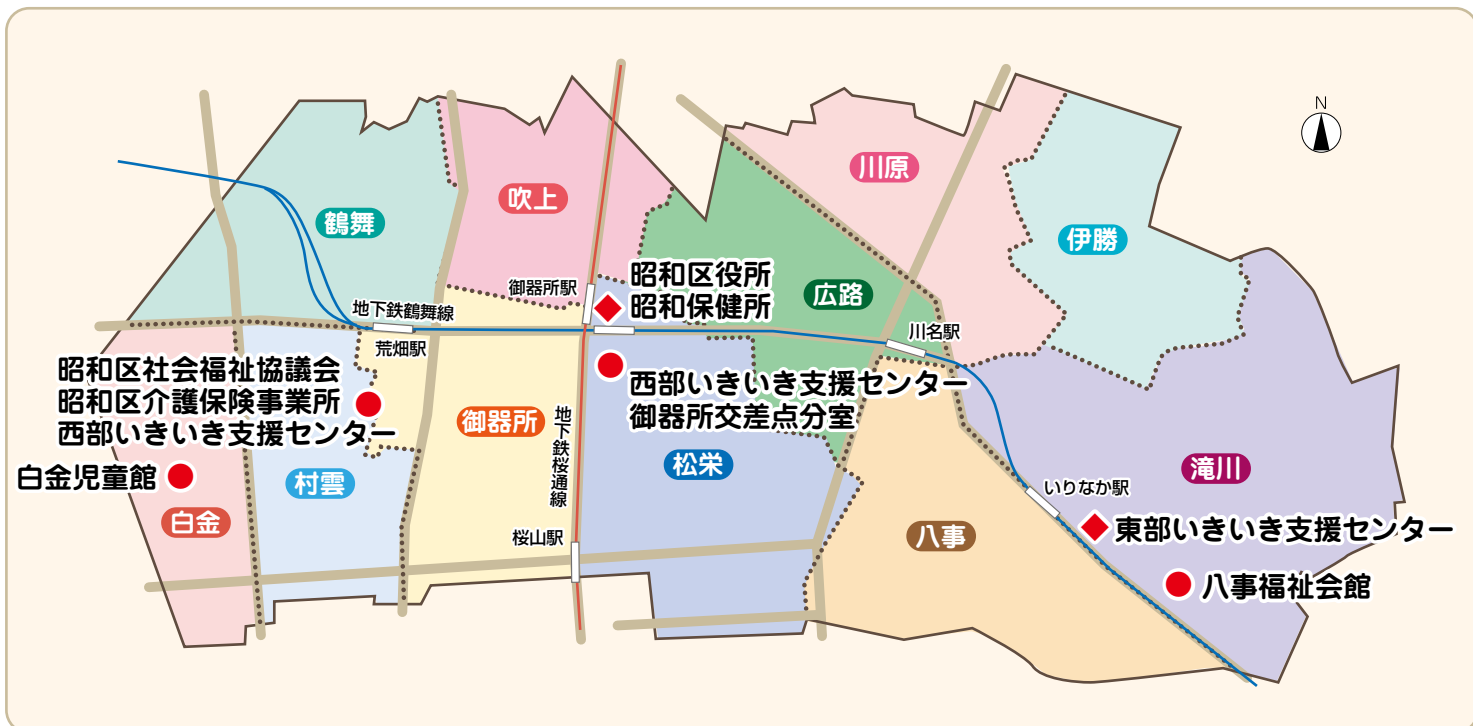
N

川原

伊勝

鶴舞

吹上

昭和区役所
昭和保健所

御器所駅

広路

地下鉄鶴舞線

川名駅

荒畑駅

昭和区社会福祉協議会
昭和区介護保険事業所
西部いきいき支援センター

西部いきいき支援センター
御器所交差点分室

御器所

地下鉄桜通線

松栄

滝川

白金児童館

村雲

いりなか駅

白金

八事

東部いきいき支援センター

桜山駅

八事福祉会館